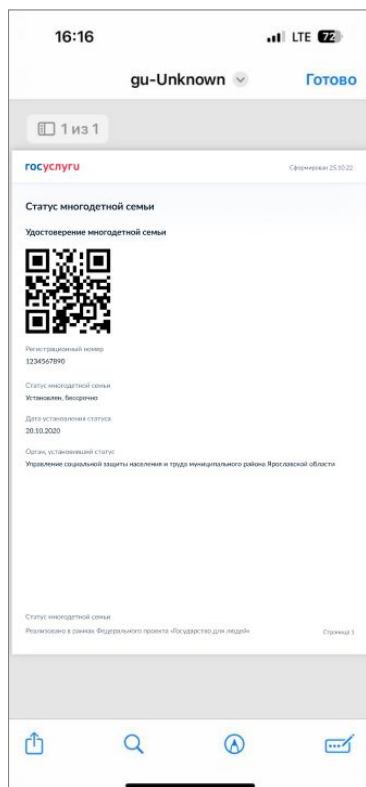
16:16

LTE 72

gu-Unknown

Готово

1 из 1

госуслуги

Сформирован 25.10.22

Статус многодетной семьи

Удостоверение многодетной семьи

Регистрационный номер
1234567890

Статус многодетной семьи
Установлен, бессрочно

Дата установления статуса
20.10.2020

Орган, установивший статус
Управление социальной защиты населения и труда муниципального района Ярославской области

Статус многодетной семьи
Реализовано в рамках Федерального проекта «Государство для людей»

Страница 1